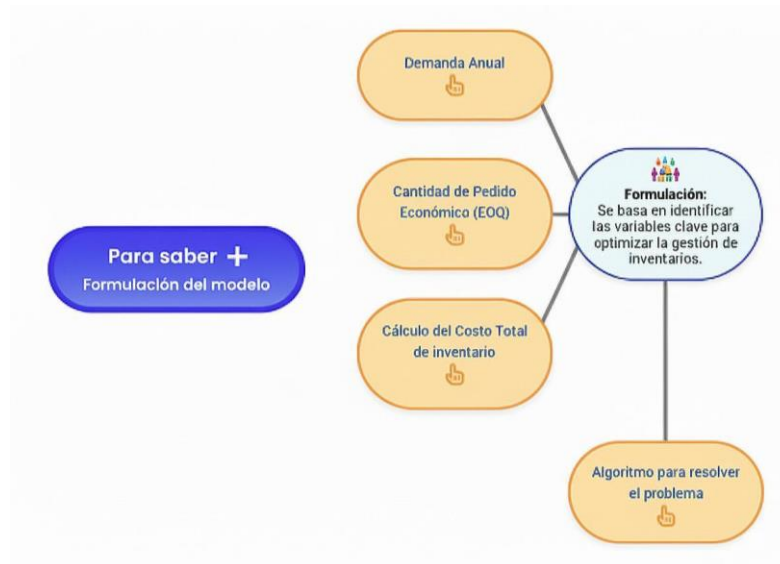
Para saber +
Formulación del modelo

Formulación:
Se basa en identificar las variables clave para optimizar la gestión de inventarios.

Demanda Anual

Cantidad de Pedido Económico (EOQ)

Cálculo del Costo Total de inventario

Algoritmo para resolver el problema